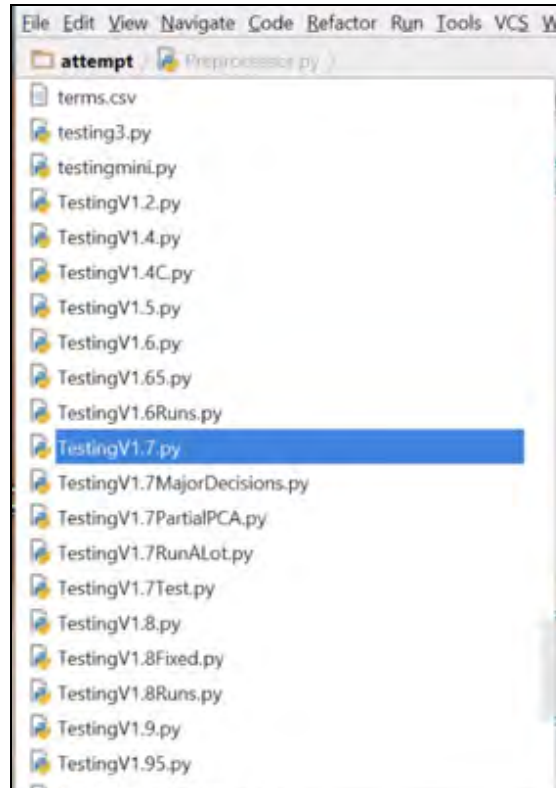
File Edit View Navigate Code Refactor Run Tools VCS W

attempt Preprocessor.py

terms.csv
testing3.py
testingmini.py
TestingV1.2.py
TestingV1.4.py
TestingV1.4C.py
TestingV1.5.py
TestingV1.6.py
TestingV1.65.py
TestingV1.6Runs.py
TestingV1.7.py
TestingV1.7MajorDecisions.py
TestingV1.7PartialPCA.py
TestingV1.7RunALot.py
TestingV1.7Test.py
TestingV1.8.py
TestingV1.8Fixed.py
TestingV1.8Runs.py
TestingV1.9.py
TestingV1.95.py